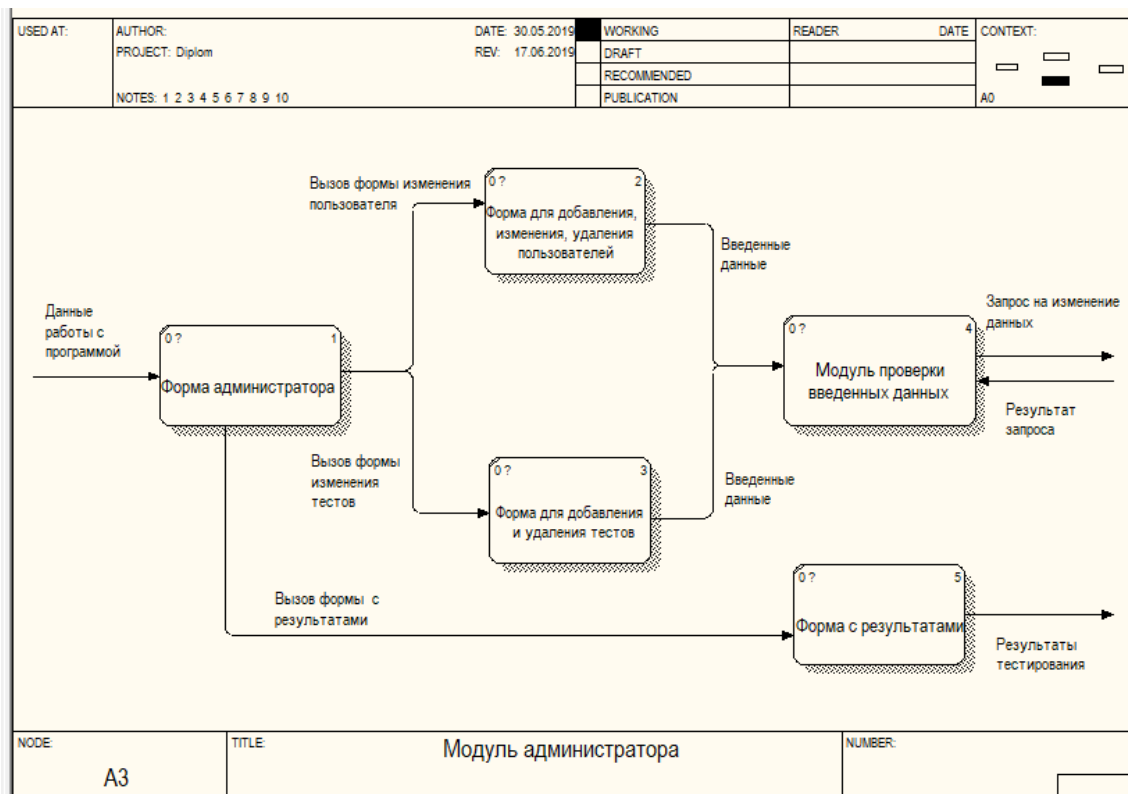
USED AT: AUTHOR: PROJECT: Diplom NOTES: 1 2 3 4 5 6 7 8 9 10 DATE: 30.05.2019 REV: 17.06.2019 WORKING DRAFT RECOMMENDED PUBLICATION READER DATE CONTEXT: A0

Вызов формы изменения пользователя

0 ? 2
Форма для добавления, изменения, удаления пользователей

Введенные данные

Данные работы с программой

0 ? 1
Форма администратора

0 ? 4
Модуль проверки введенных данных

Запрос на изменение данных

Результат запроса

Вызов формы изменения тестов

0 ? 3
Форма для добавления и удаления тестов

Введенные данные

Вызов формы с результатами

0 ? 5
Форма с результатами

Результаты тестирования

NODE: A3
TITLE: Модуль администратора
NUMBER: